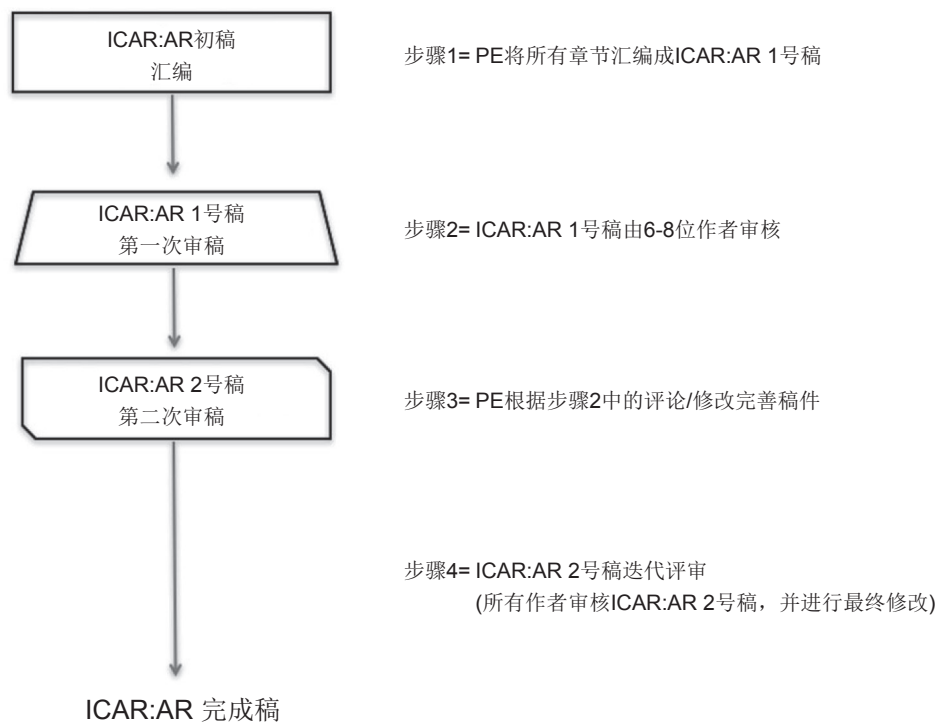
ICAR:AR初稿
汇编

步骤1= PE将所有章节汇编成ICAR:AR 1号稿

ICAR:AR 1号稿
第一次审稿

步骤2= ICAR:AR 1号稿由6-8位作者审核

ICAR:AR 2号稿
第二次审稿

步骤3= PE根据步骤2中的评论/修改完善稿件

步骤4= ICAR:AR 2号稿迭代评审
(所有作者审核ICAR:AR 2号稿，并进行最终修改)

ICAR:AR 完成稿